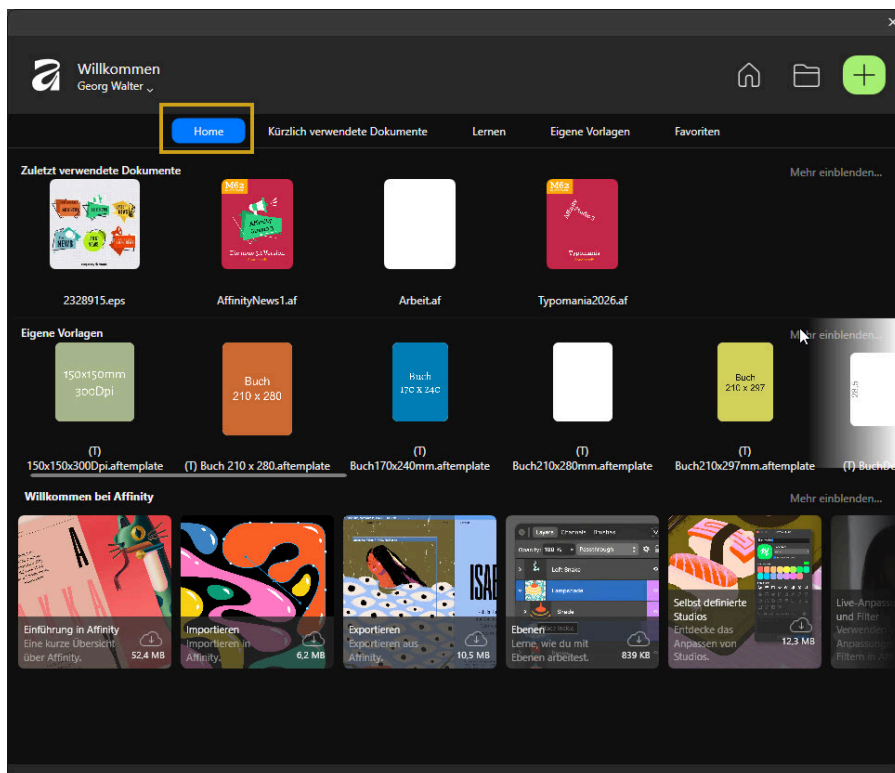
Willkommen
Georg Walter

Home
Kürzlich verwendete Dokumente
Lernen
Eigene Vorlagen
Favoriten

Zuletzt verwendete Dokumente
Mehr einblenden...

M62
M62
Typomania

2328915.eps
AffinityNews1.af
Arbeit.af
Typomania2026.af

Eigene Vorlagen
Mehr einblenden...

150x150mm 300Dpi
Buch 210 x 280
Buch 170 x 240
Buch 210 x 297

(T) 150x150x300Dpi.aftemplate
(T) Buch 210 x 280.aftemplate
(T) Buch170x240mm.aftemplate
(T) Buch210x280mm.aftemplate
(T) Buch210x297mm.aftemplate
(T) BuchDe

Willkommen bei Affinity
Mehr einblenden...

Einführung in Affinity
Eine kurze Übersicht über Affinity.
52,4 MB

Importieren
Importieren in Affinity.
6,2 MB

Exportieren
Exportieren aus Affinity.
10,5 MB

Layers Channels Brushes
Left Stroke
Lampshade
Shade

Ebenen
Lerne, wie du mit Ebenen arbeitest.
839 KB

Selbst definierte Studios
Entdecke das Anpassen von Studios.
12,3 MB

Live-Anpass und Filter
Verwende Anpassun Filtern in Af